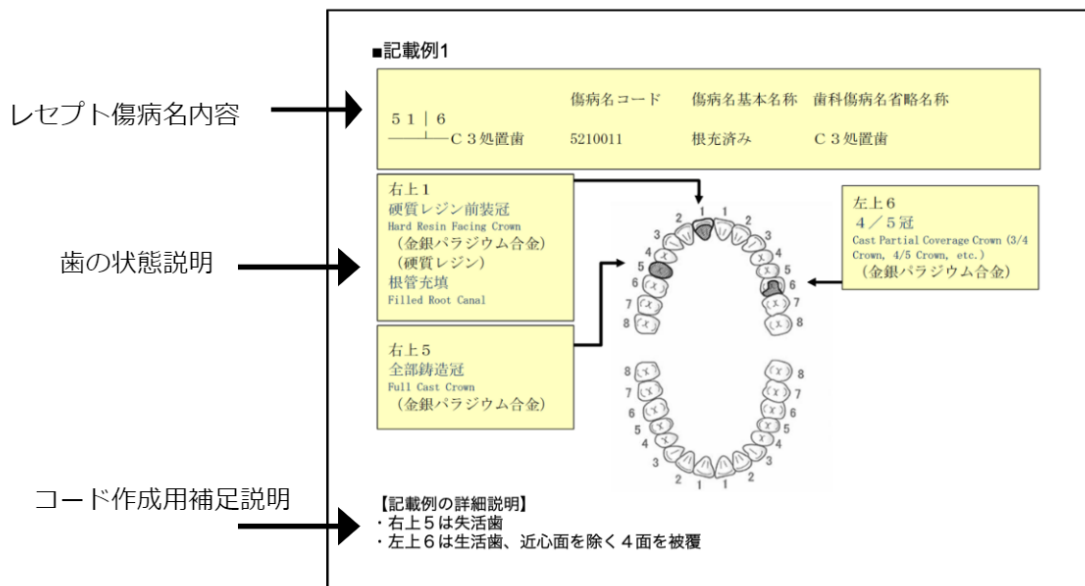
レセプト傷病名内容

歯の状態説明

コード作成用補足説明

■記載例1

5 1 | 6
C３処置歯

| 傷病名コード | 傷病名基本名称 | 歯科傷病名省略名称 |
|---|---|---|
| 5210011 | 根充済み | C３処置歯 |

右上１
硬質レジン前装冠
Hard Resin Facing Crown
（金銀パラジウム合金）
（硬質レジン）
根管充填
Filled Root Canal

右上５
全部鋳造冠
Full Cast Crown
（金銀パラジウム合金）

左上６
４／５冠
Cast Partial Coverage Crown (3/4 Crown, 4/5 Crown, etc.)
（金銀パラジウム合金）

2 1 1 2
3 3
4 4
5 5
6 6
7 7
8 8

8 8
7 7
6 6
5 5
4 4
3 3
2 1 1 2

【記載例の詳細説明】
・右上５は失活歯
・左上６は生活歯、近心面を除く４面を被覆